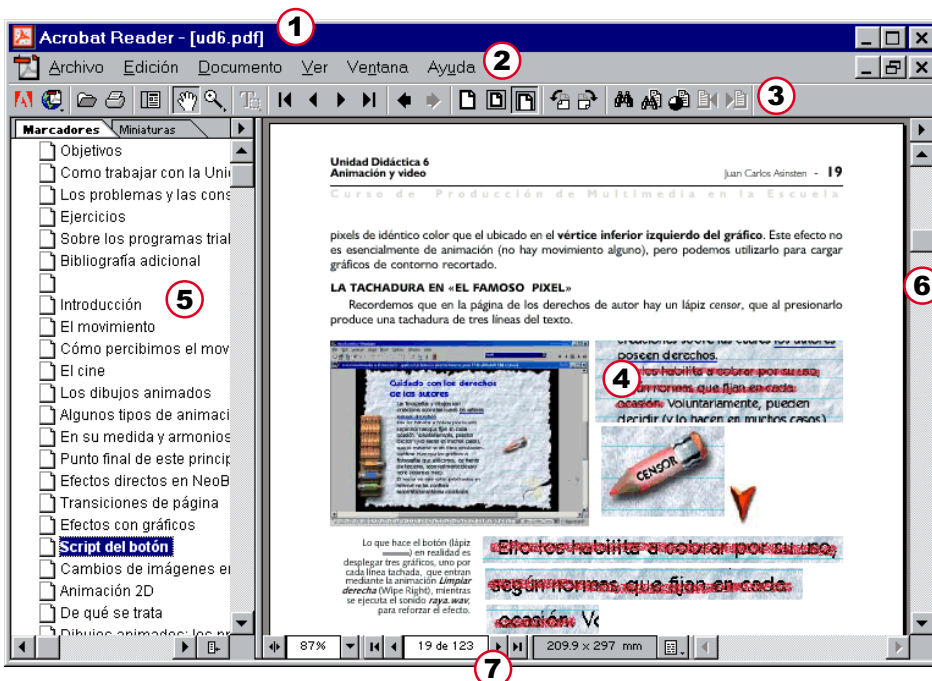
Acrobat Reader - [ud6.pdf] 1

Archivo Edición Documento Ver Ventana Ayuda 2

3

Marcadores Miniaturas

Objetivos
Cómo trabajar con la Unic
Los problemas y las cons
Ejercicios
Sobre los programas trial
Bibliografía adicional

Introducción 5
El movimiento
Cómo percibimos el mov
El cine
Los dibujos animados
Algunos tipos de animaci
En su medida y armonios
Punto final de este princip
Efectos directos en NeoB
Transiciones de página
Efectos con gráficos
Script del botón
Cambios de imágenes er
Animación 2D
De qué se trata
Dibujos animados: los pr

Unidad Didáctica 6
Animación y video

Juan Carlos Asinsten - 19

Curso de Producción de Multimedia en la Escuela

pixels de idéntico color que el ubicado en el vértice inferior izquierdo del gráfico. Este efecto no es esencialmente de animación (no hay movimiento alguno), pero podemos utilizarlo para cargar gráficos de contorno recortado.

LA TACHADURA EN «EL FAMOSO PIXEL»

Recordemos que en la página de los derechos de autor hay un lápiz censor, que al presionarlo produce una tachadura de tres líneas del texto.

Cuidado con los derechos de los autores

poseen derechos.
4
ocasión. Voluntariamente, pueden decidir (y lo hacen en muchos casos)

CENSOR

Lo que hace el botón (lápiz ) en realidad es desplegar tres gráficos, uno por cada línea tachada, que entran mediante la animación Limpiar derecha (Wipe Right), mientras se ejecuta el sonido raya.wav, para reforzar el efecto.

Ello los habilita a cobrar por su uso, según normas que fijan en cada ocasión. Vo

6

87%

19 de 123

209.9 x 297 mm

7